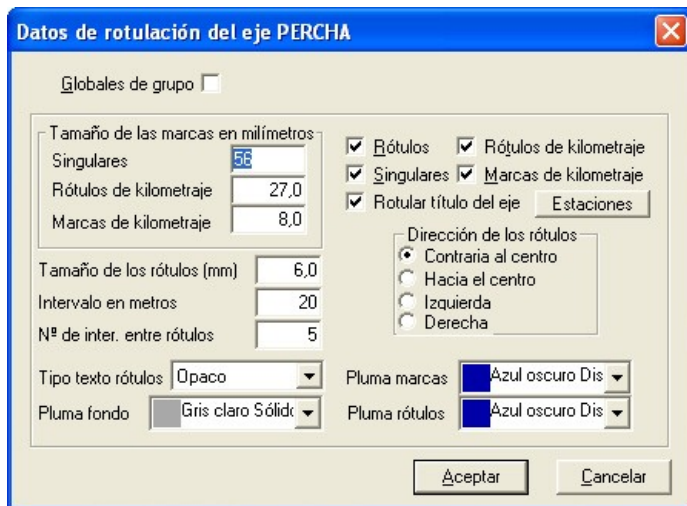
Datos de rotulación del eje PERCHA

Globales de grupo

Tamaño de las marcas en milímetros
Singulares 56
Rótulos de kilometraje 27,0
Marcas de kilometraje 8,0

Rótulos
Rótulos de kilometraje
Singulares
Marcas de kilometraje
Rotular título del eje
Estaciones

Tamaño de los rótulos (mm) 6,0
Intervalo en metros 20
Nº de inter. entre rótulos 5

Dirección de los rótulos
Contraria al centro
Hacia el centro
Izquierda
Derecha

Tipo texto rótulos Opaco
Pluma fondo Gris claro Sólido
Pluma marcas Azul oscuro Dis
Pluma rótulos Azul oscuro Dis

Aceptar
Cancelar